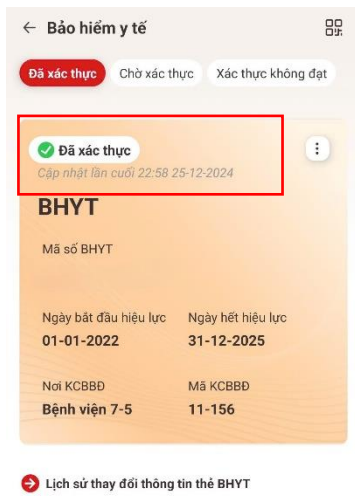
← Bảo hiểm y tế

Đã xác thực
Chờ xác thực
Xác thực không đạt

Đã xác thực
Cập nhật lần cuối 22:58 25-12-2024

BHYT

Mã số BHYT

Ngày bắt đầu hiệu lực
01-01-2022

Ngày hết hiệu lực
31-12-2025

Nơi KCBBĐ
Bệnh viện 7-5

Mã KCBBĐ
11-156

Lịch sử thay đổi thông tin thẻ BHYT